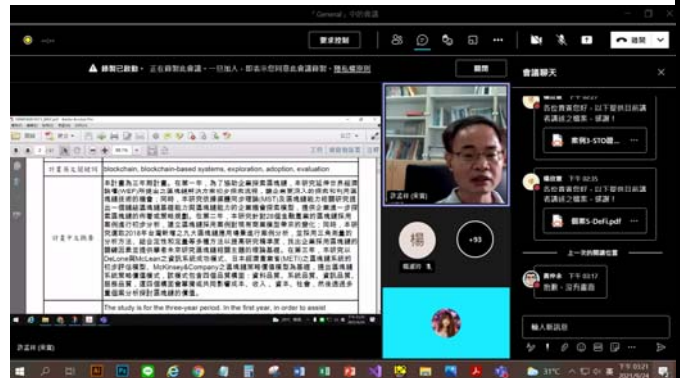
「General」中的會議

要求控制

離開

▲ 錄製已啟動 • 正在錄製此會議，一旦加入，即表示您同意此會議錄製。隱私權原則

關閉

會議聊天

計畫英文關鍵詞 | blockchain, blockchain-based systems, exploration, adoption, evaluation

計畫中文摘要 | 本計畫為三年期計畫，在第一年，為了協助企業探索區塊鏈，本研究延伸世界經濟論壇(WEF)所提出之區塊鏈評估方案的步驟流程，讓企業更深入的探索和利用區塊鏈技術的機會；同時，本研究依據國家標準與技術研究院(NIST)及區塊鏈能力成熟研究提出更具有系統性的流程，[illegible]

DeLone與McLean之資訊系統成功模式，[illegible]

The study is for the three-year period. In the first year, in order to assist

許孟祥 (來賓)

楊

+93

楊建民 (來賓)

下午 02:21
各位會者您好，以下是第四組新議者議題之檔案，謝謝！

案例3-STO議...

下午 02:35
各位會者您好，以下是第五組新議者議題之檔案，謝謝！

個案5-DeFi.pdf

上一次的閱讀位置

下午 02:17
謝謝，沒有畫面

輸入新訊息

許孟祥 (來賓)

31°C

下午 03:21
2021/5/24